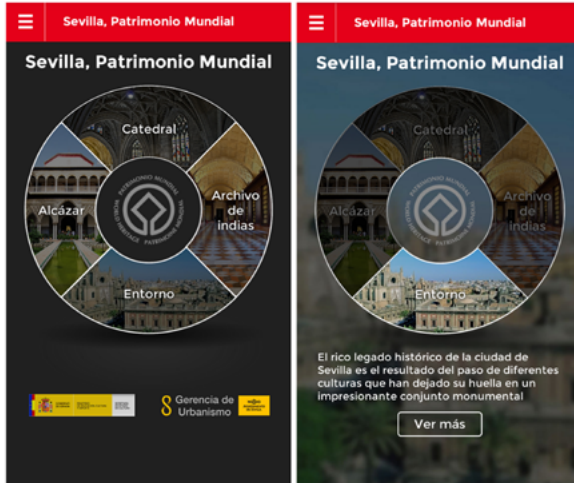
Sevilla, Patrimonio Mundial

Sevilla, Patrimonio Mundial

Catedral

Archivo de indias

Entorno

Alcázar

PATRIMOINE MONDIAL · WORLD HERITAGE · PATRIMONIO MUNDIAL

Gerencia de Urbanismo

Sevilla, Patrimonio Mundial

Sevilla, Patrimonio Mundial

Catedral

Archivo de indias

Entorno

Alcázar

PATRIMOINE MONDIAL · WORLD HERITAGE · PATRIMONIO MUNDIAL

El rico legado histórico de la ciudad de Sevilla es el resultado del paso de diferentes culturas que han dejado su huella en un impresionante conjunto monumental

Ver más